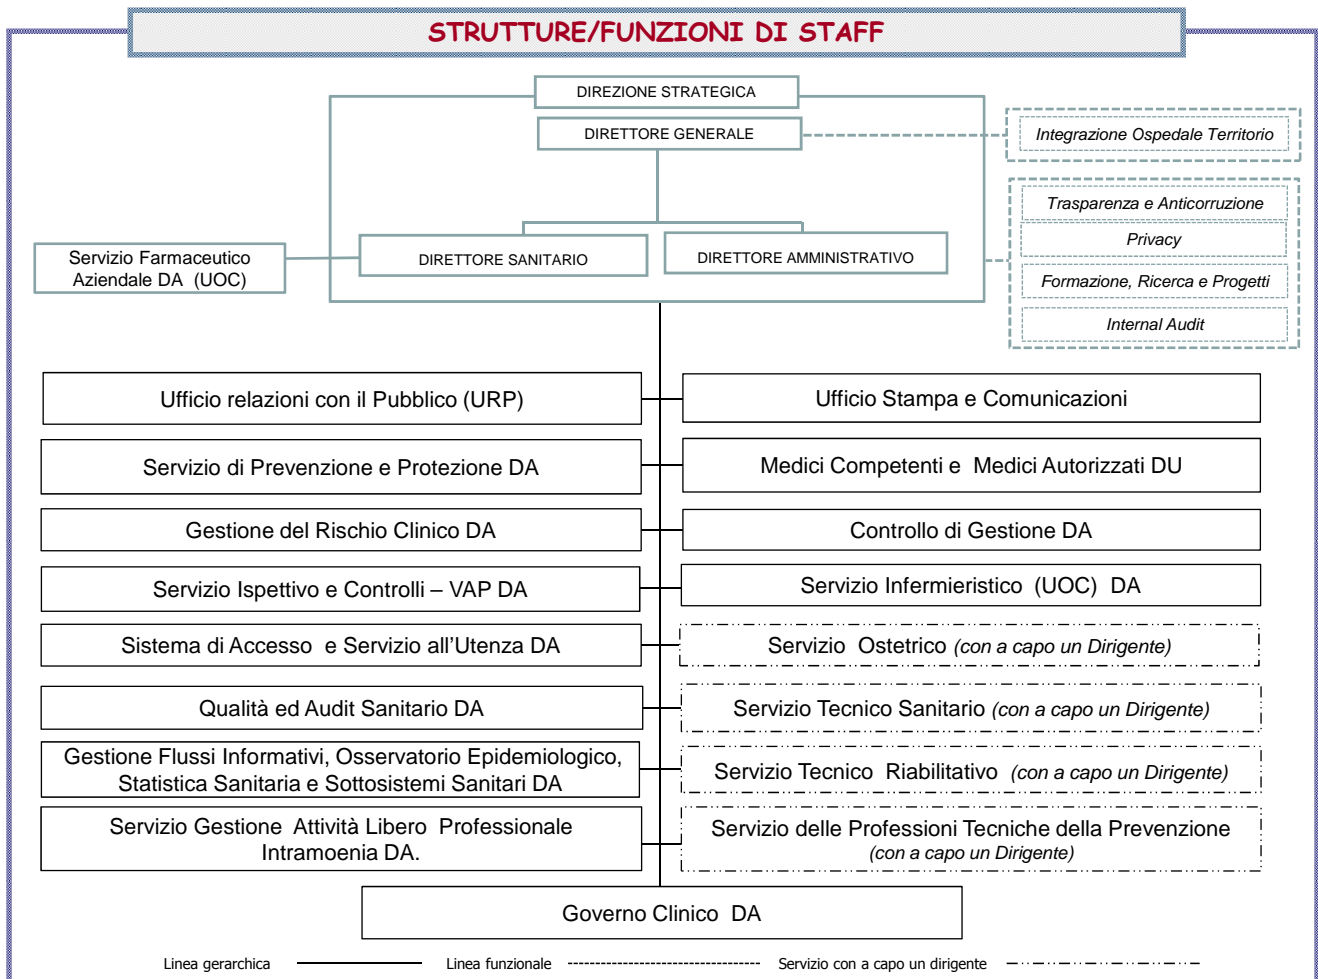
STRUTTURE/FUNZIONI DI STAFF

DIREZIONE STRATEGICA

DIRETTORE GENERALE

Integrazione Ospedale Territorio

Trasparenza e Anticorruzione

Privacy

Formazione, Ricerca e Progetti

Internal Audit

Servizio Farmaceutico Aziendale DA (UOC)

DIRETTORE SANITARIO

DIRETTORE AMMINISTRATIVO

Ufficio relazioni con il Pubblico (URP)

Ufficio Stampa e Comunicazioni

Servizio di Prevenzione e Protezione DA

Medici Competenti e Medici Autorizzati DU

Gestione del Rischio Clinico DA

Controllo di Gestione DA

Servizio Ispettivo e Controlli – VAP DA

Servizio Infermieristico (UOC) DA

Sistema di Accesso e Servizio all'Utenza DA

Servizio Ostetrico (con a capo un Dirigente)

Qualità ed Audit Sanitario DA

Servizio Tecnico Sanitario (con a capo un Dirigente)

Gestione Flussi Informativi, Osservatorio Epidemiologico, Statistica Sanitaria e Sottosistemi Sanitari DA

Servizio Tecnico Riabilitativo (con a capo un Dirigente)

Servizio Gestione Attività Libero Professionale Intramoenia DA.

Servizio delle Professioni Tecniche della Prevenzione (con a capo un Dirigente)

Governo Clinico DA

Linea gerarchica

Linea funzionale

Servizio con a capo un dirigente